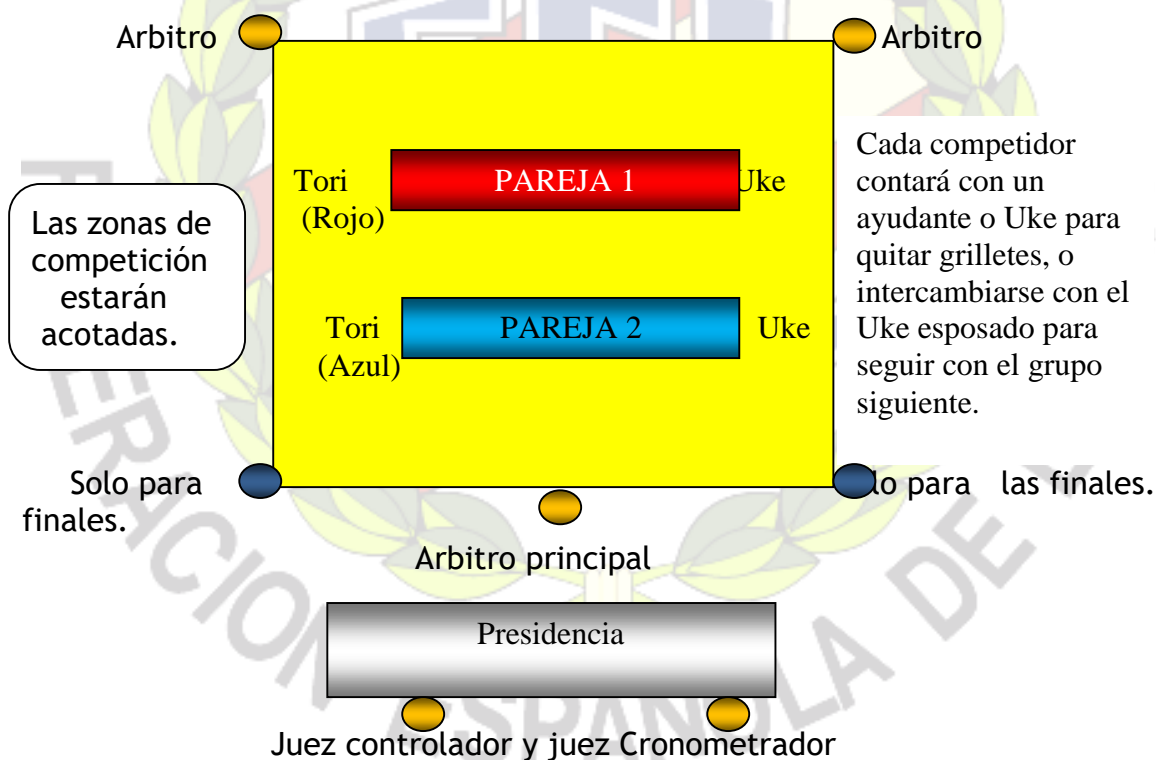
Arbitro

Arbitro

Las zonas de competición estarán acotadas.

Tori (Rojo)

PAREJA 1

Uke

Tori (Azul)

PAREJA 2

Uke

Cada competidor contará con un ayudante o Uke para quitar grilletes, o intercambiarse con el Uke esposado para seguir con el grupo siguiente.

Solo para finales.

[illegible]lo para las finales.

Arbitro principal

Presidencia

Juez controlador y juez Cronometrador